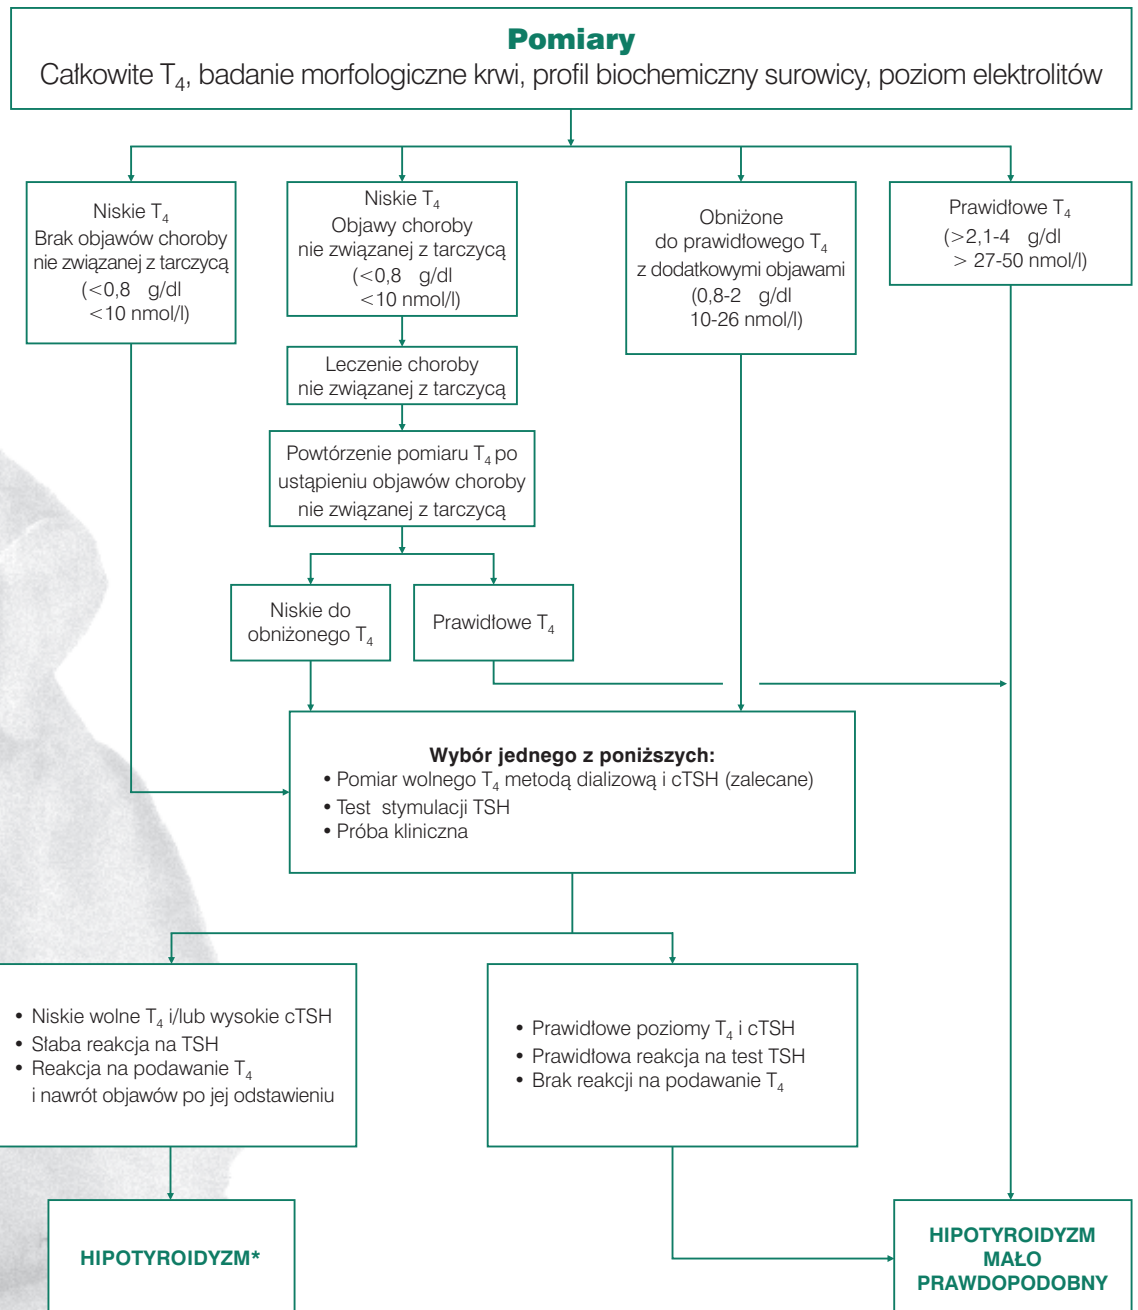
**Pomiary**
Całkowite $T_4$, badanie morfologiczne krwi, profil biochemiczny surowicy, poziom elektrolitów

Niskie $T_4$
Brak objawów choroby nie związanej z tarczycą
(<0,8 g/dl
<10 nmol/l)

Niskie $T_4$
Objawy choroby nie związanej z tarczycą
(<0,8 g/dl
<10 nmol/l)

Obniżone do prawidłowego $T_4$
z dodatkowymi objawami
(0,8-2 g/dl
10-26 nmol/l)

Prawidłowe $T_4$
(>2,1-4 g/dl
> 27-50 nmol/l)

Leczenie choroby nie związanej z tarczycą

Powtórzenie pomiaru $T_4$ po ustąpieniu objawów choroby nie związanej z tarczycą

Niskie do obniżonego $T_4$

Prawidłowe $T_4$

**Wybór jednego z poniższych:**
• Pomiar wolnego $T_4$ metodą dializową i cTSH (zalecane)
• Test stymulacji TSH
• Próba kliniczna

• Niskie wolne $T_4$ i/lub wysokie cTSH
• Słaba reakcja na TSH
• Reakcja na podawanie $T_4$ i nawrót objawów po jej odstawieniu

• Prawidłowe poziomy $T_4$ i cTSH
• Prawidłowa reakcja na test TSH
• Brak reakcji na podawanie $T_4$

HIPOTYROIDYZM*

HIPOTYROIDYZM MAŁO PRAWDOPODOBNY